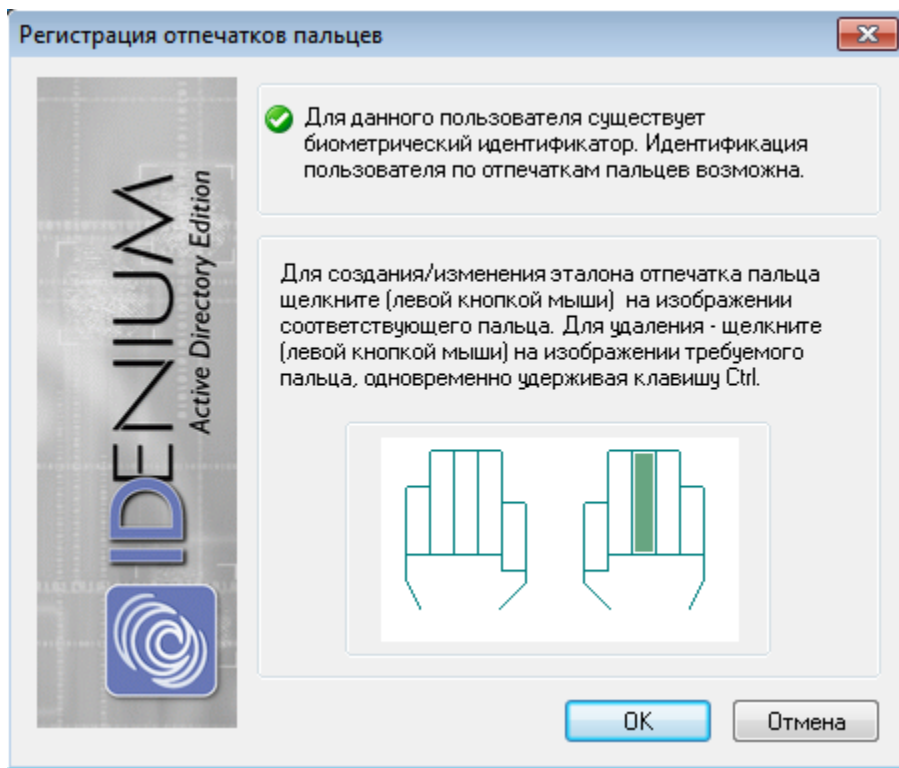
Регистрация отпечатков пальцев

IDENIUM
Active Directory Edition

Для данного пользователя существует биометрический идентификатор. Идентификация пользователя по отпечаткам пальцев возможна.

Для создания/изменения эталона отпечатка пальца щелкните (левой кнопкой мыши) на изображении соответствующего пальца. Для удаления - щелкните (левой кнопкой мыши) на изображении требуемого пальца, одновременно удерживая клавишу Ctrl.

OK
Отмена